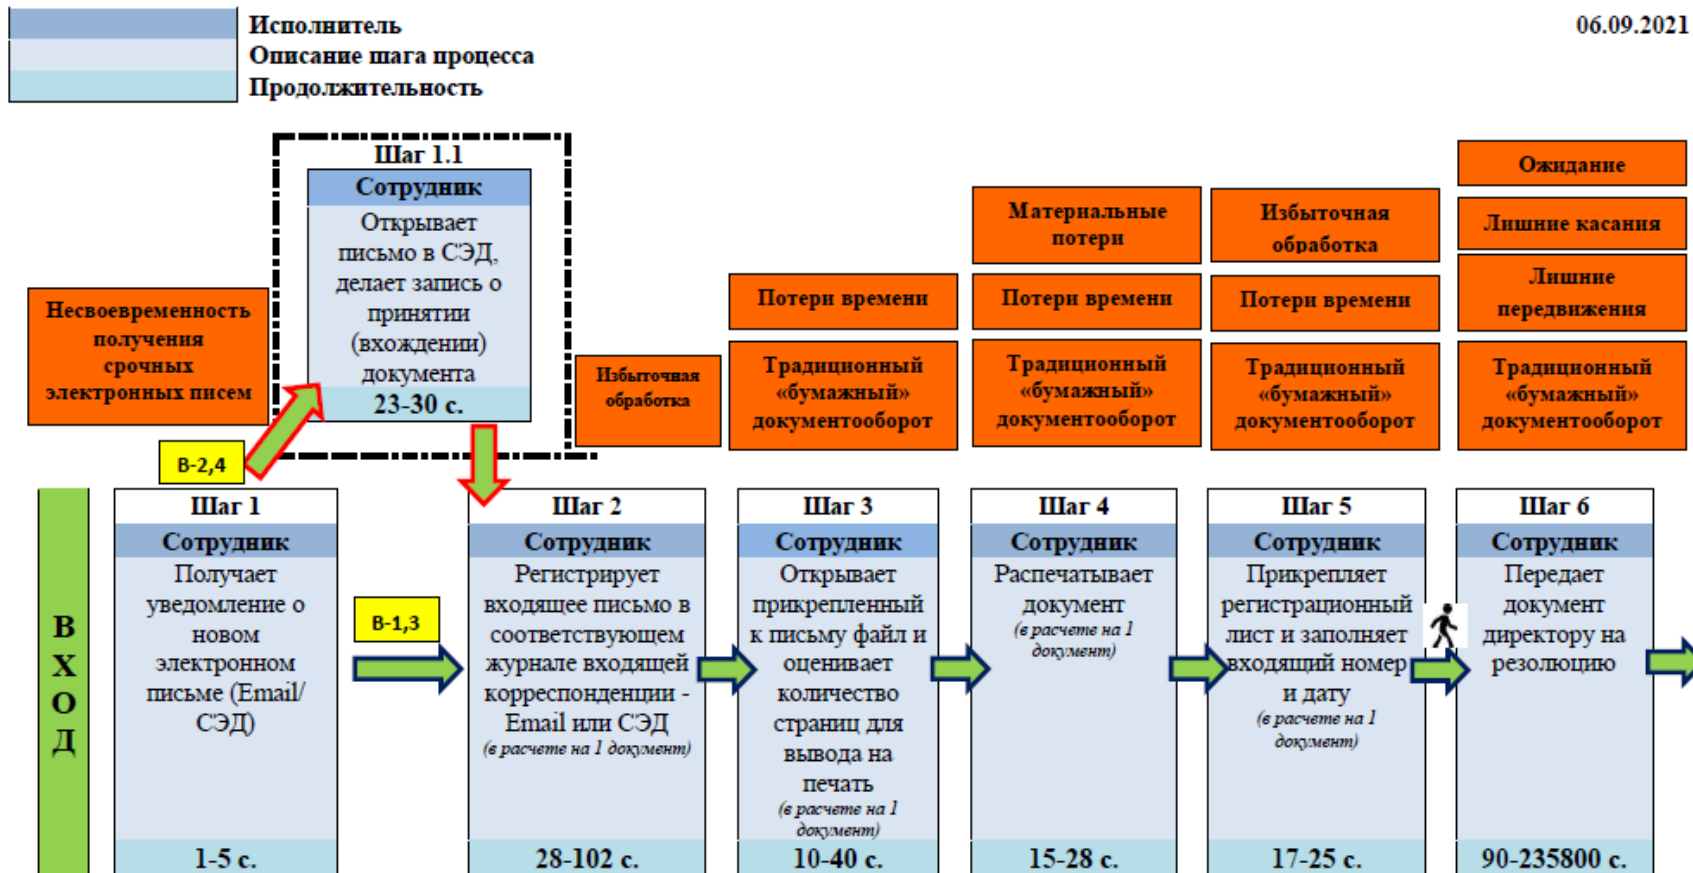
Исполнитель
Описание шага процесса
Продолжительность

06.09.2021

Шаг 1.1
Сотрудник
Открывает письмо в СЭД, делает запись о принятии (вхождении) документа
23-30 с.

Несвоевременность получения срочных электронных писем

В-2,4

Избыточная обработка

Потери времени
Традиционный «бумажный» документооборот

Материальные потери
Потери времени
Традиционный «бумажный» документооборот

Избыточная обработка
Потери времени
Традиционный «бумажный» документооборот

Ожидание
Лишние касания
Лишние передвижения
Традиционный «бумажный» документооборот

ВХОД

Шаг 1
Сотрудник
Получает уведомление о новом электронном письме (Email/ СЭД)
1-5 с.

В-1,3

Шаг 2
Сотрудник
Регистрирует входящее письмо в соответствующем журнале входящей корреспонденции - Email или СЭД
(в расчете на 1 документ)
28-102 с.

Шаг 3
Сотрудник
Открывает прикрепленный к письму файл и оценивает количество страниц для вывода на печать
(в расчете на 1 документ)
10-40 с.

Шаг 4
Сотрудник
Распечатывает документ
(в расчете на 1 документ)
15-28 с.

Шаг 5
Сотрудник
Прикрепляет регистрационный лист и заполняет входящий номер и дату
(в расчете на 1 документ)
17-25 с.

Шаг 6
Сотрудник
Передает документ директору на резолюцию
90-235800 с.